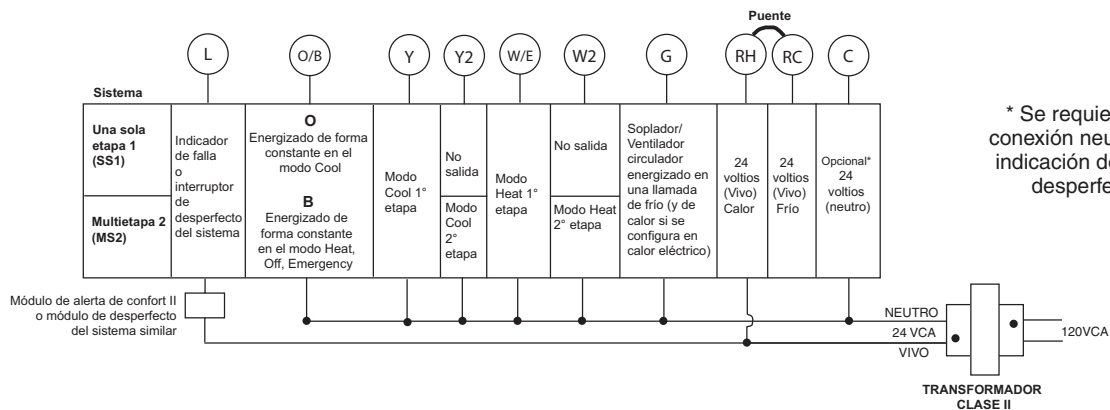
Puente

L

O/B

Y

Y2

W/E

W2

G

RH

RC

C

| Sistema | | | | | | | | | | |
|---|---|---|---|---|---|---|---|---|---|---|
| **Una sola etapa 1 (SS1)** | Indicador de falla o interruptor de desperfecto del sistema | **O** Energizado de forma constante en el modo Cool | Modo Cool 1° etapa | No salida | Modo Heat 1° etapa | No salida | Soplador/ Ventilador circulador energizado en una llamada de frío (y de calor si se configura en calor eléctrico) | 24 voltios (Vivo) Calor | 24 voltios (Vivo) Frío | Opcional* 24 voltios (neutro) |
| **Multietapa 2 (MS2)** | | **B** Energizado de forma constante en el modo Heat, Off, Emergency | | Modo Cool 2° etapa | | Modo Heat 2° etapa | | | | |

* Se requie conexión neu indicación de desperfe

Módulo de alerta de confort II o módulo de desperfecto del sistema similar

NEUTRO

24 VCA

VIVO

120VCA

TRANSFORMADOR CLASE II